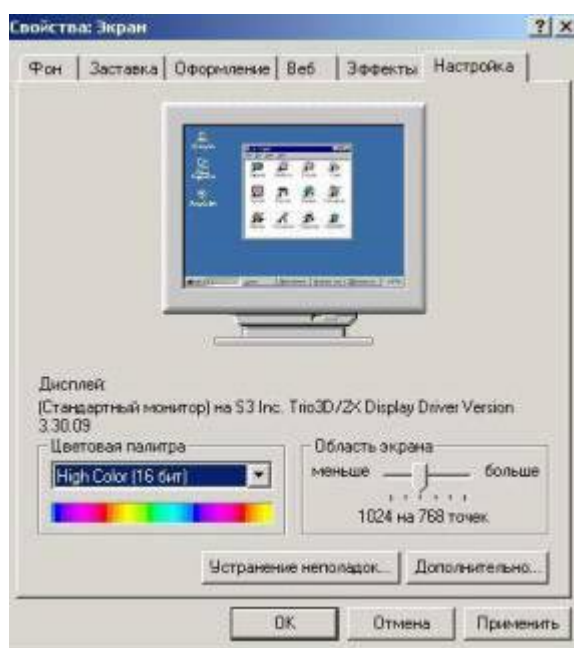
Свойства: Экран

?

X

Фон | Заставка | Оформление | Веб | Эффекты | Настройка

Дисплей:

(Стандартный монитор) на S3 Inc. Trio3D/2X Display Driver Version 3.30.09

Цветовая палитра

High Color (16 бит)

Область экрана

меньше

больше

1024 на 768 точек

Устранение неполадок...

Дополнительно...

OK

Отмена

Применить